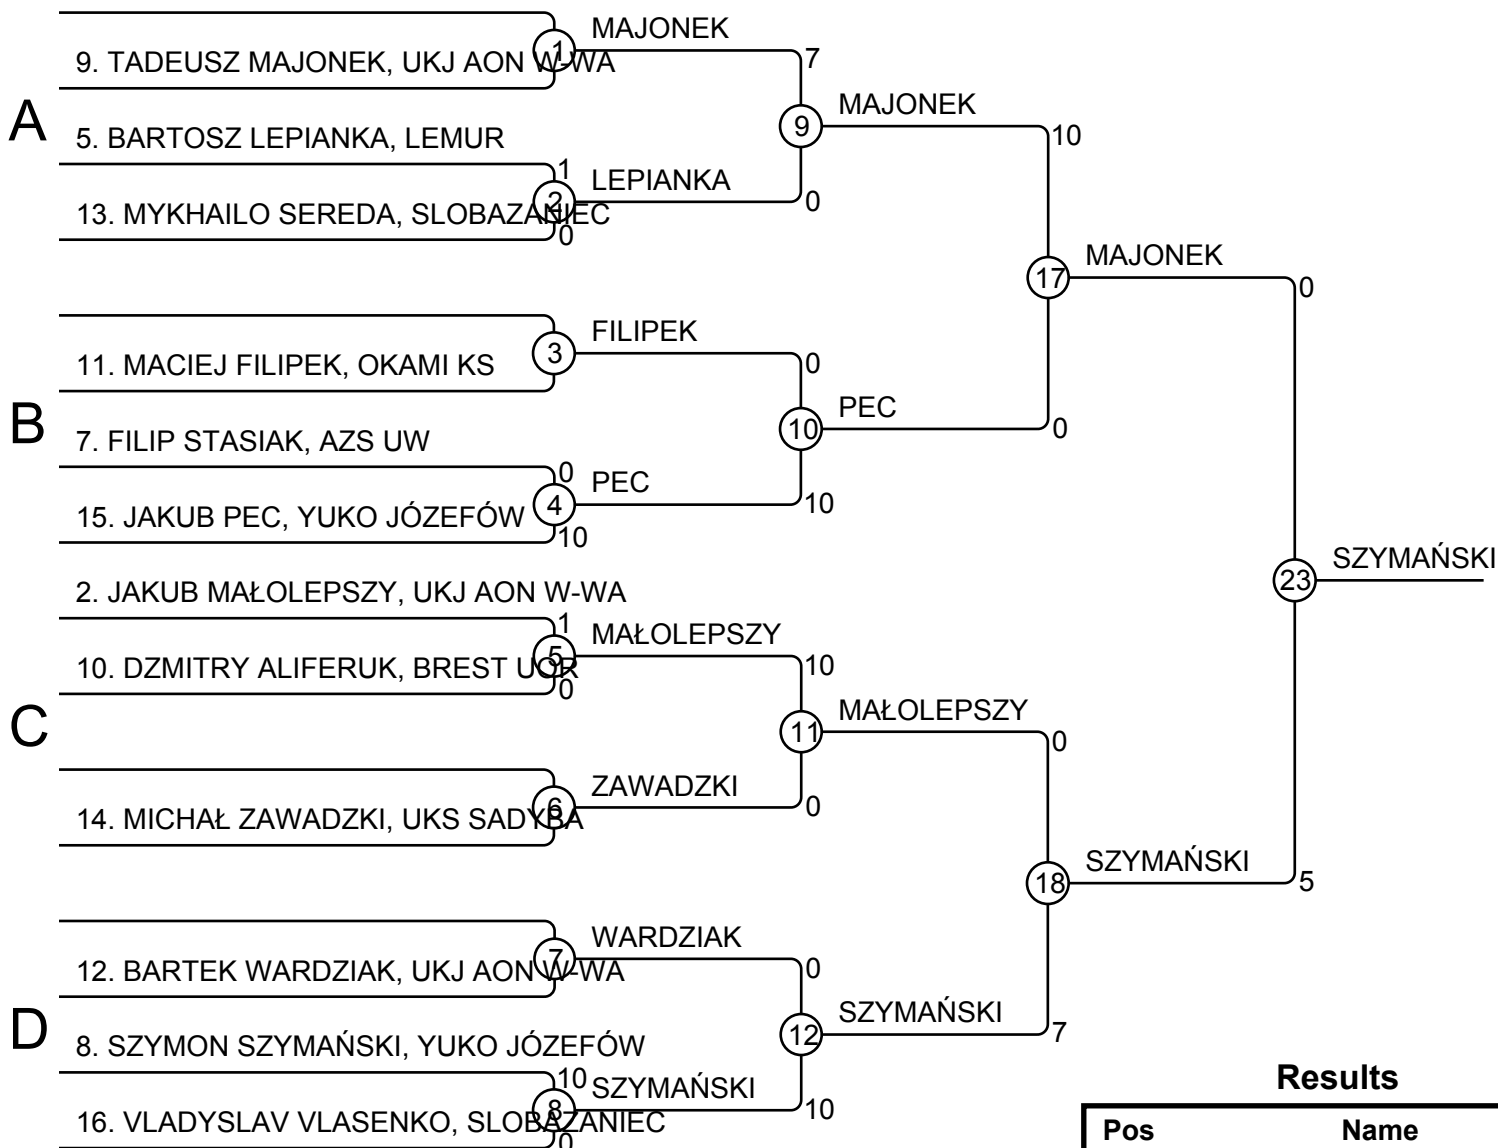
A

9. TADEUSZ MAJONEK, UKJ AON W-WA

1

MAJONEK

7

5. BARTOSZ LEPIANKA, LEMUR

1

13. MYKHAILO SEREDA, SLOBAZANIEC

0

2

LEPIANKA

0

9

MAJONEK

10

B

11. MACIEJ FILIPEK, OKAMI KS

3

FILIPEK

0

7. FILIP STASIAK, AZS UW

0

15. JAKUB PEC, YUKO JÓZEFÓW

10

4

PEC

10

10

PEC

0

17

MAJONEK

0

C

2. JAKUB MAŁOLEPSZY, UKJ AON W-WA

1

10. DZMITRY ALIFERUK, BREST UOR

0

5

MAŁOLEPSZY

10

14. MICHAŁ ZAWADZKI, UKS SADYBA

6

ZAWADZKI

0

11

MAŁOLEPSZY

0

D

12. BARTEK WARDZIAK, UKJ AON W-WA

7

WARDZIAK

0

8. SZYMON SZYMAŃSKI, YUKO JÓZEFÓW

10

16. VLADYSLAV VLASENKO, SLOBAZANIEC

0

8

SZYMAŃSKI

10

12

SZYMAŃSKI

7

18

SZYMAŃSKI

5

23

SZYMAŃSKI

Results

| Pos | Name |
|---|---|